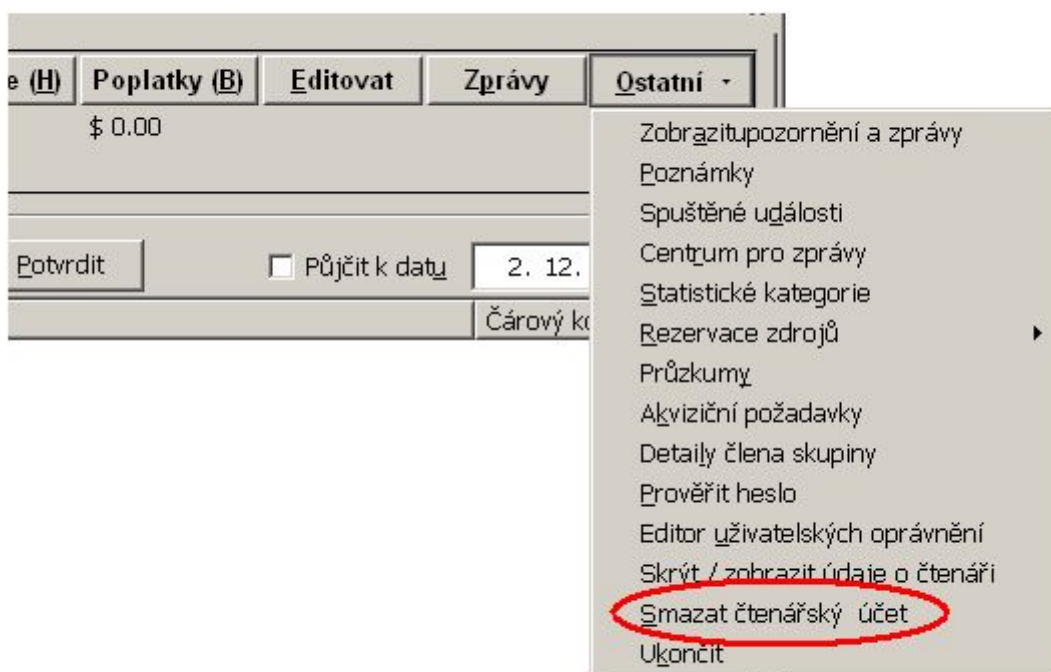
e (H) | Poplatky (B) | Editovat | Zprávy | Ostatní ▾

$ 0.00

Potvrdit

Půjčit k datu
2. 12.
Čárový k

Zobrazitupozornění a zprávy
Poznámky
Spuštěné události
Centrum pro zprávy
Statistické kategorie
Rezervace zdrojů
Průzkumy
Akviziční požadavky
Detaily člena skupiny
Prověřit heslo
Editor uživatelských oprávnění
Skrýt / zobrazit údaje o čtenáři
Smazat čtenářský účet
Ukončit